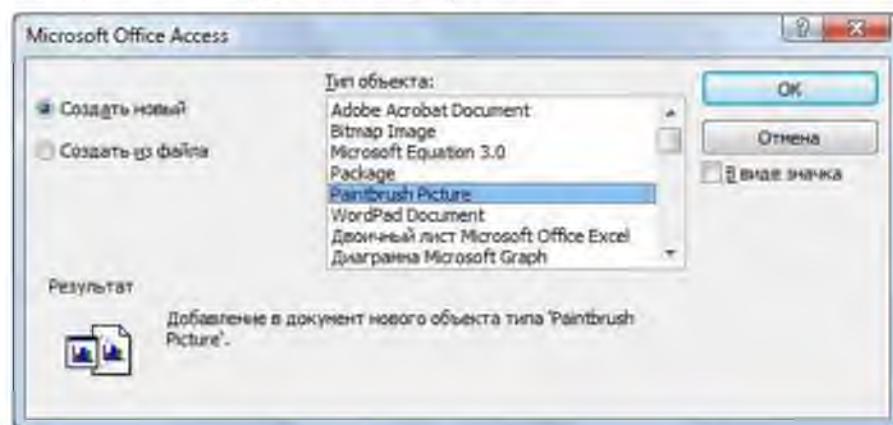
Microsoft Office Access

?

Создать новый

Создать из файла

Тип объекта:

Adobe Acrobat Document
Bitmap Image
Microsoft Equation 3.0
Package
Paintbrush Picture
WordPad Document
Двоичный лист Microsoft Office Excel
Диаграмма Microsoft Graph

OK

Отмена

В виде значка

Результат

Добавление в документ нового объекта типа 'Paintbrush Picture'.